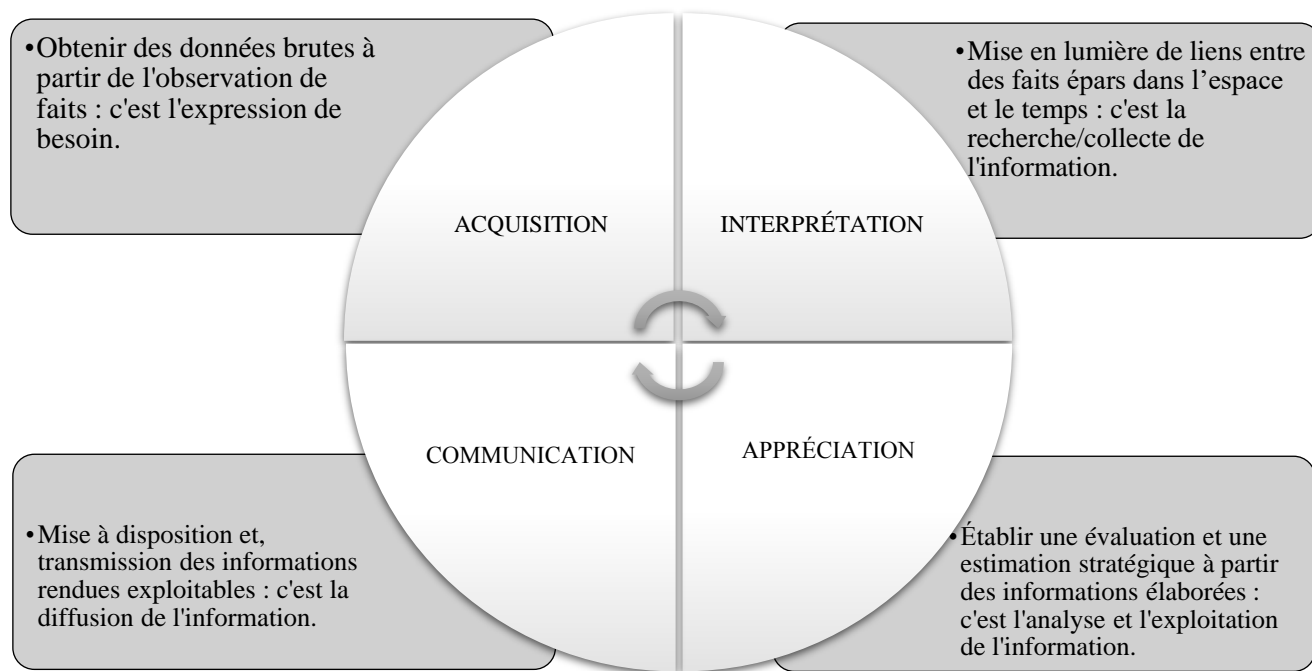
•Obtenir des données brutes à partir de l'observation de faits : c'est l'expression de besoin.

•Mise en lumière de liens entre des faits épars dans l’espace et le temps : c'est la recherche/collecte de l'information.

ACQUISITION

INTERPRÉTATION

COMMUNICATION

APPRÉCIATION

•Mise à disposition et, transmission des informations rendues exploitables : c'est la diffusion de l'information.

•Établir une évaluation et une estimation stratégique à partir des informations élaborées : c'est l'analyse et l'exploitation de l'information.